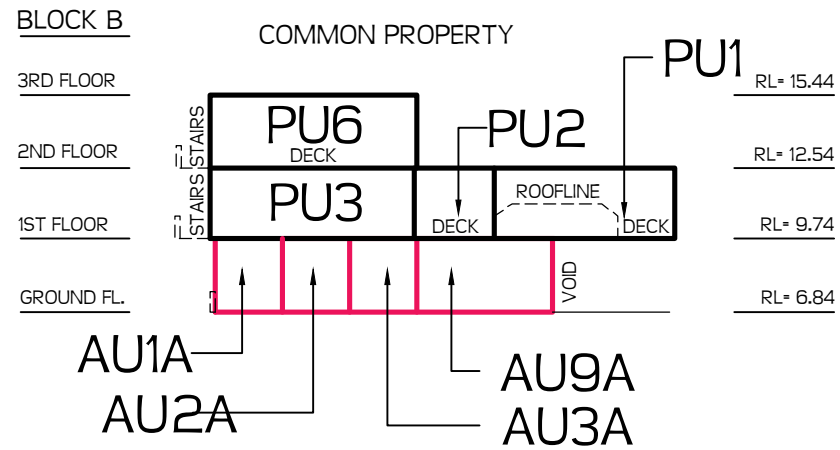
BLOCK B

COMMON PROPERTY

PU1

3RD FLOOR

RL= 15.44

STAIRS

PU6

DECK

PU2

2ND FLOOR

RL= 12.54

STAIRS

PU3

ROOFLINE

1ST FLOOR

DECK

DECK

RL= 9.74

VOID

GROUND FL.

RL= 6.84

AU1A

AU2A

AU9A

AU3A